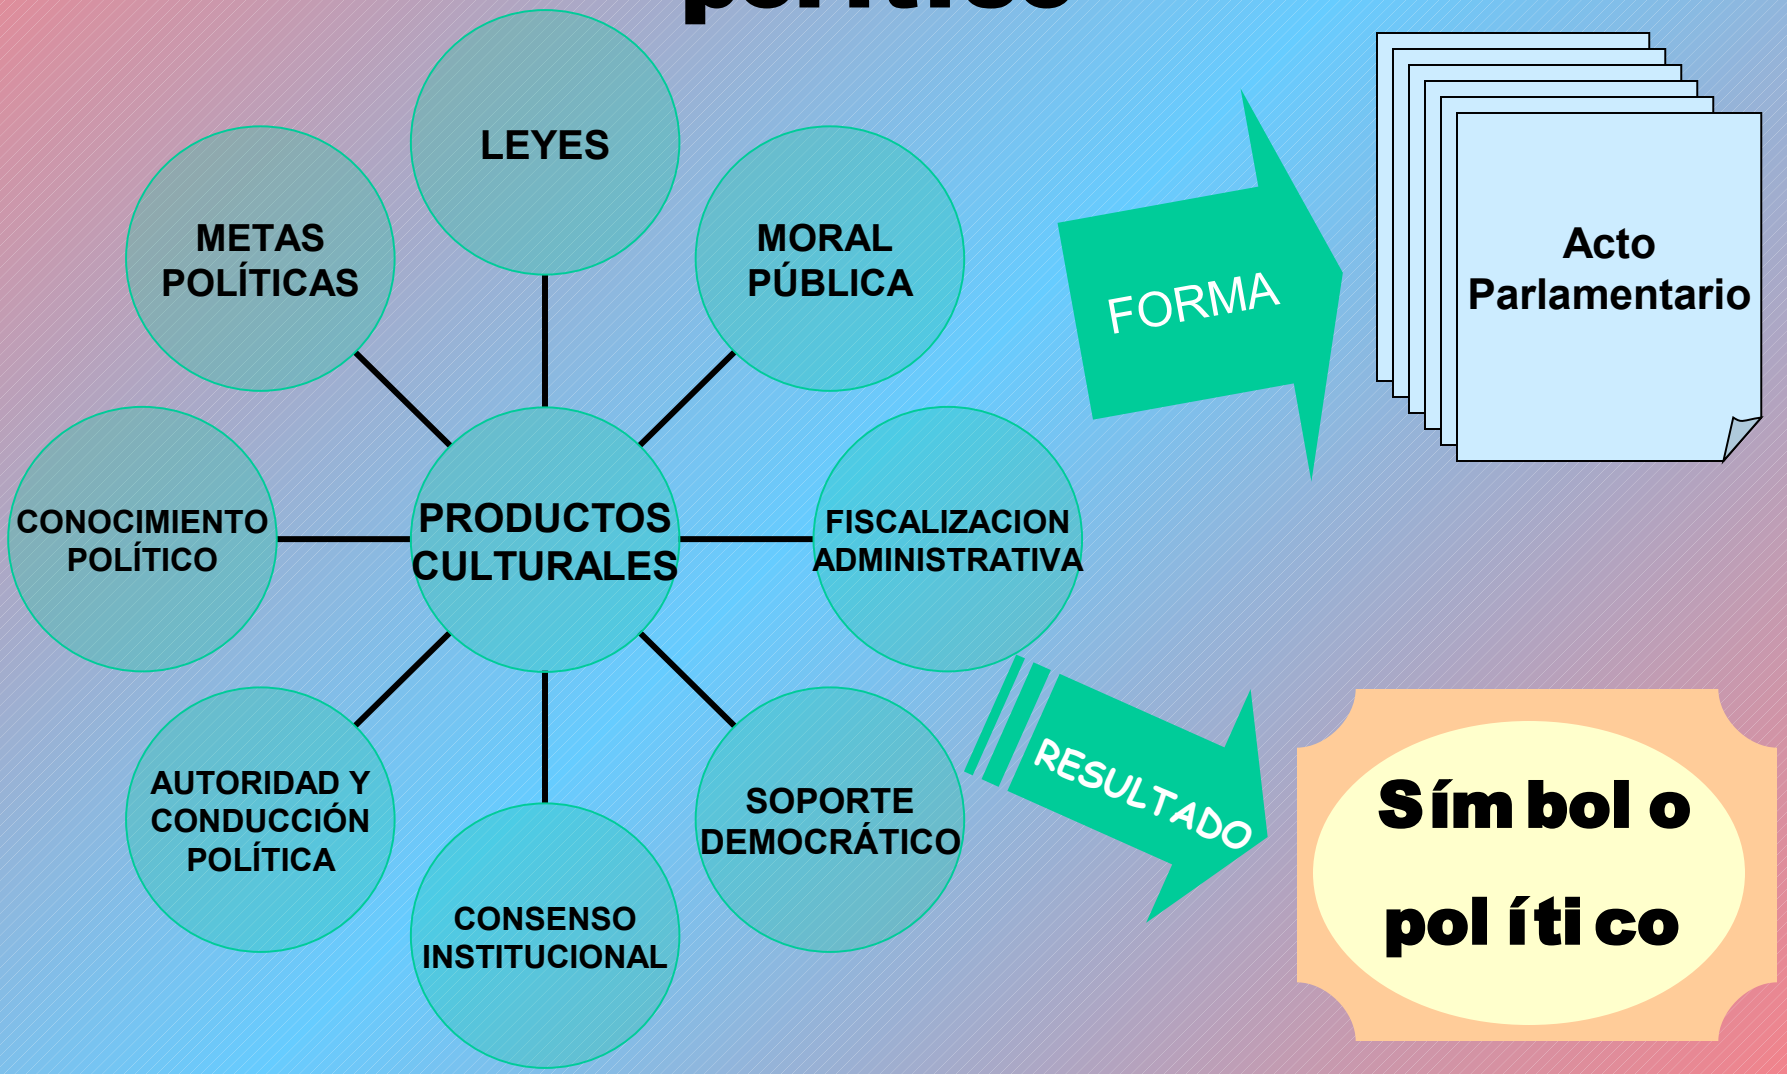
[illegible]

LEYES

METAS POLÍTICAS

MORAL PÚBLICA

CONOCIMIENTO POLÍTICO

PRODUCTOS CULTURALES

FISCALIZACION ADMINISTRATIVA

AUTORIDAD Y CONDUCCIÓN POLÍTICA

CONSENSO INSTITUCIONAL

SOPORTE DEMOCRÁTICO

FORMA

Acto Parlamentario

RESULTADO

Símbolo político